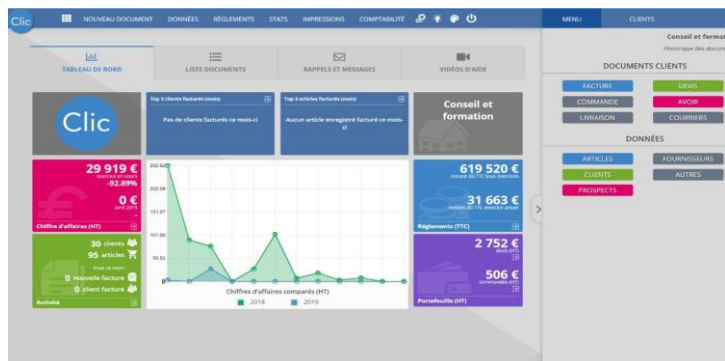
Clic NOUVEAU DOCUMENT DONNÉES RÈGLEMENTS STATS IMPRESSIONS COMPTABILITÉ

MENU CLIENTS

Conseil et format
Historique des docum

TABLEAU DE BORD
LISTE DOCUMENTS
RAPPELS ET MESSAGES
VIDÉOS D'AIDE

Clic

Top 3 clients facturés (mois)
Pas de clients facturés ce mois-ci

Top 3 articles facturés (mois)
Aucun article enregistré facturé ce mois-ci

Conseil et formation

29 919 €
exercice en cours
-92.89%
0 €
avril 2019
Chiffre d'affaires (HT)

202.62
202.59
151.57
101.05
50.52
0

Chiffres d'affaires comparés (HT)
2018 2019

619 520 €
restant dû TTC tous exercices
31 663 €
restant dû TTC exercice actuel
Règlements (TTC)

30 clients
95 articles
Pour le mois :
0 nouvelle facture
0 client facturé
Activité

2 752 €
devis (HT)
506 €
commandes (HT)
Portefeuille (HT)

DOCUMENTS CLIENTS
FACTURE DEVIS
COMMANDE AVOIR
LIVRAISON COURRIERS

DONNÉES
ARTICLES FOURNISSEURS
CLIENTS AUTRES
PROSPECTS